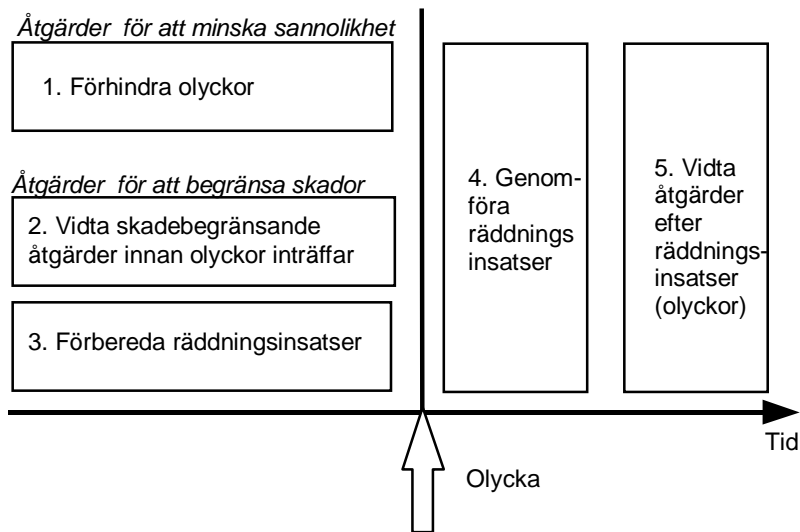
Åtgärder för att minska sannolikhet

1. Förhindra olyckor

Åtgärder för att begränsa skador

2. Vidta skadebegränsande åtgärder innan olyckor inträffar

3. Förbereda räddningsinsatser

4. Genomföra räddnings insatser

5. Vidta åtgärder efter räddningsinsatser (olyckor)

Tid

Olycka